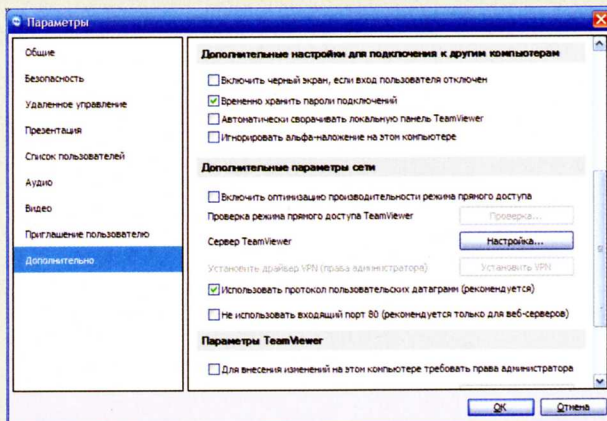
Параметры

Общие
Безопасность
Удаленное управление
Презентация
Список пользователей
Аудио
Видео
Приглашение пользователю
Дополнительно

Дополнительные настройки для подключения к другим компьютерам

Включить черный экран, если вход пользователя отключен
Временно хранить пароли подключений
Автоматически сворачивать локальную панель TeamViewer
Игнорировать альфа-наложение на этом компьютере

Дополнительные параметры сети

Включить оптимизацию производительности режима прямого доступа
Проверка режима прямого доступа TeamViewer — Проверка...
Сервер TeamViewer — Настройка...
Установить драйвер VPN (права администратора) — Установить VPN
Использовать протокол пользовательских датаграмм (рекомендуется)
Не использовать входящий порт 80 (рекомендуется только для веб-серверов)

Параметры TeamViewer

Для внесения изменений на этом компьютере требовать права администратора

OK
Отмена